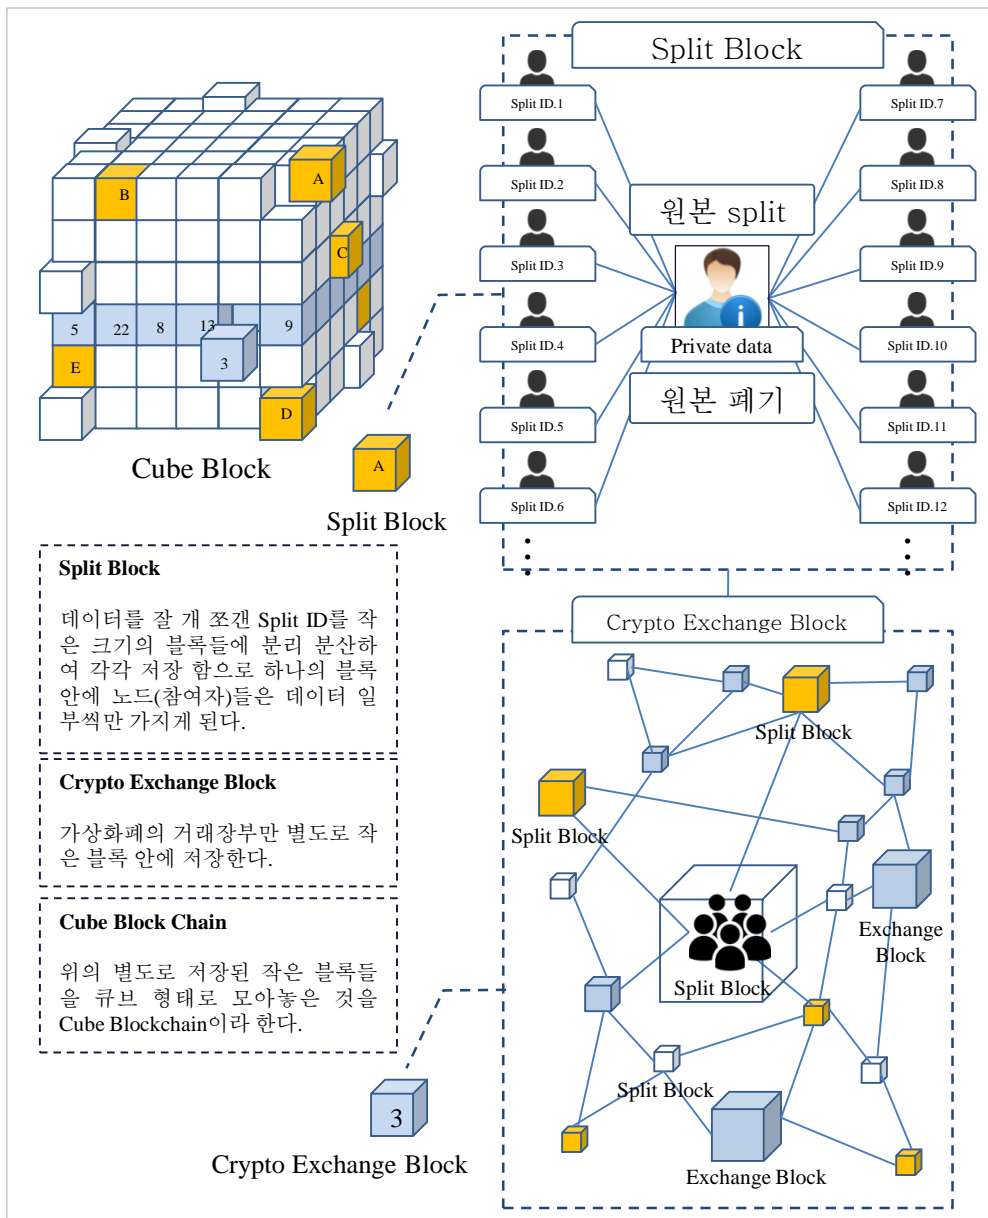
B

A

C

5

22

8

13

9

3

E

D

Cube Block

A

Split Block

Split Block

Split ID.1

Split ID.2

Split ID.3

Split ID.4

Split ID.5

Split ID.6

원본 split

Private data

원본 폐기

Split ID.7

Split ID.8

Split ID.9

Split ID.10

Split ID.11

Split ID.12

Split Block

데이터를 잘 개 쪼갠 Split ID를 작은 크기의 블록들에 분리 분산하여 각각 저장 함으로 하나의 블록 안에 노드(참여자)들은 데이터 일부씩만 가지게 된다.

Crypto Exchange Block

가상화폐의 거래장부만 별도로 작은 블록 안에 저장한다.

Cube Block Chain

위의 별도로 저장된 작은 블록들을 큐브 형태로 모아놓은 것을 Cube Blockchain이라 한다.

Crypto Exchange Block

Split Block

Split Block

Split Block

Exchange Block

Split Block

Exchange Block

3

Crypto Exchange Block